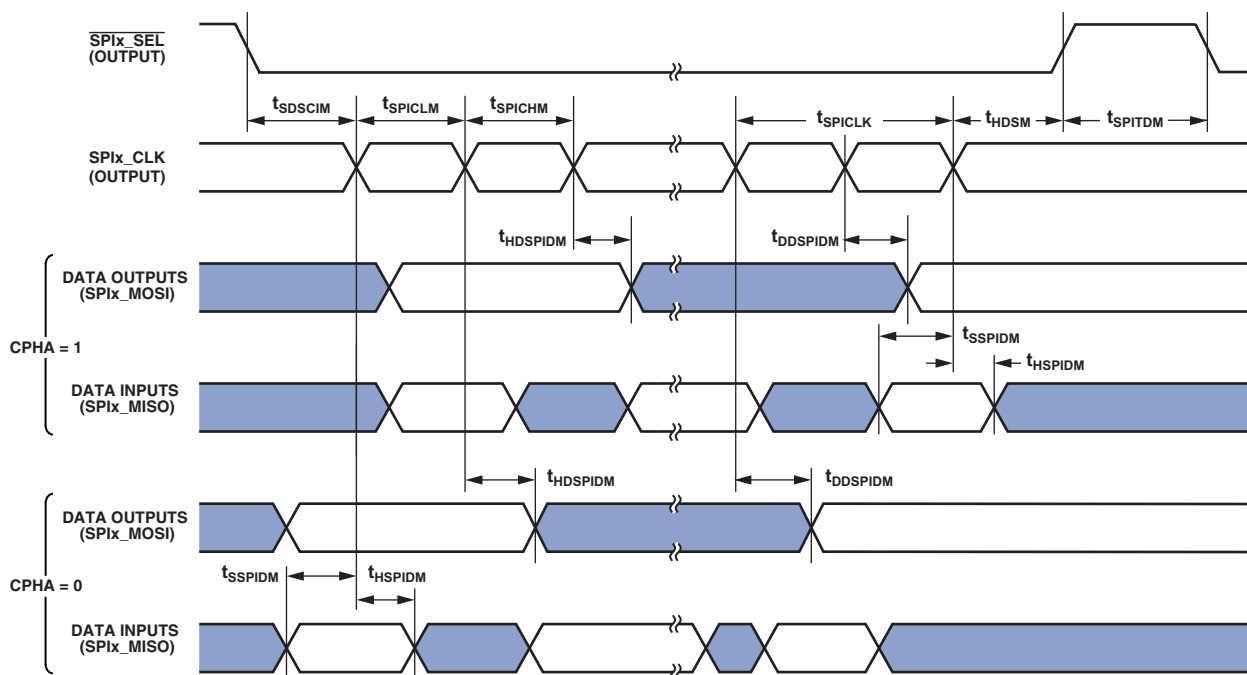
$\overline{\text{SPIx\_SEL}}$ (OUTPUT)

$t_{SDSCIM}$ $t_{SPICLM}$ $t_{SPICHM}$ $t_{SPICLK}$ $t_{HDSM}$ $t_{SPITDM}$

SPIx_CLK (OUTPUT)

$t_{HDSPIDM}$ $t_{DDSPIDM}$

DATA OUTPUTS (SPIx_MOSI)

$t_{SSPIDM}$

CPHA = 1

$t_{HSPIDM}$

DATA INPUTS (SPIx_MISO)

$t_{HDSPIDM}$ $t_{DDSPIDM}$

DATA OUTPUTS (SPIx_MOSI)

$t_{SSPIDM}$

CPHA = 0

$t_{HSPIDM}$

DATA INPUTS (SPIx_MISO)